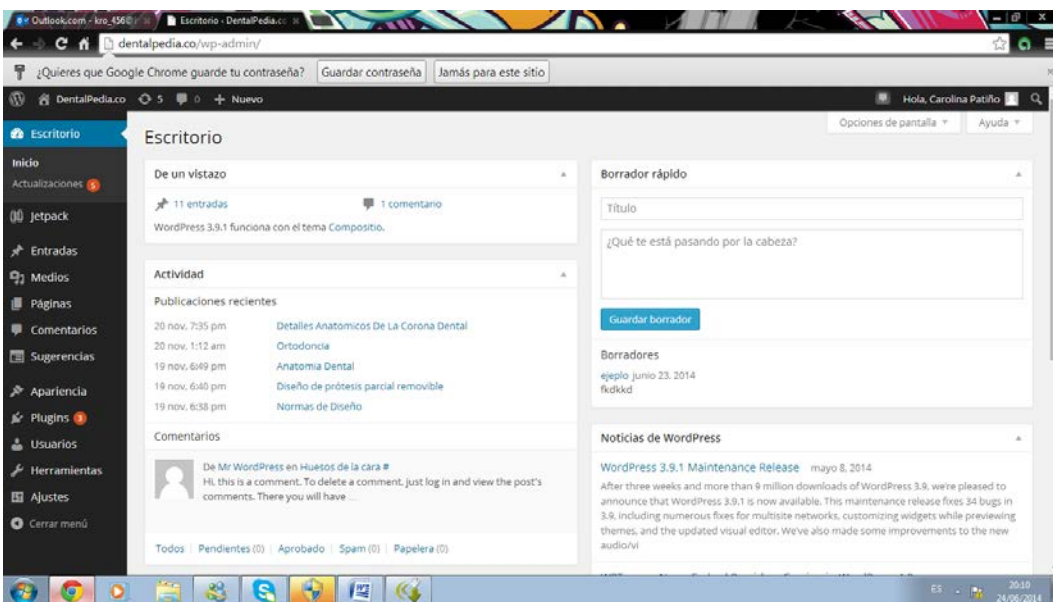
Outlook.com - kro_456 | Escritorio - DentalPedia.co

dentalpedia.co/wp-admin/

¿Quieres que Google Chrome guarde tu contraseña? Guardar contraseña Jamás para este sitio

DentalPedia.co 5 0 + Nuevo

Hola, Carolina Patiño

Escritorio
Inicio
Actualizaciones 5
Jetpack
Entradas
Medios
Páginas
Comentarios
Sugerencias
Apariencia
Plugins 3
Usuarios
Herramientas
Ajustes
Cerrar menú

Escritorio

Opciones de pantalla ▾ Ayuda ▾

De un vistazo

11 entradas 1 comentario

WordPress 3.9.1 funciona con el tema Compositio.

Actividad

Publicaciones recientes

20 nov, 7:35 pm Detalles Anatomicos De La Corona Dental
20 nov, 1:12 am Ortodoncia
19 nov, 6:49 pm Anatomia Dental
19 nov, 6:40 pm Diseño de prótesis parcial removible
19 nov, 6:38 pm Normas de Diseño

Comentarios

De Mr WordPress en Huesos de la cara #
Hi, this is a comment. To delete a comment, just log in and view the post's comments. There you will have ...

Todos | Pendientes (0) | Aprobado | Spam (0) | Papelera (0)

Borrador rápido

Título

¿Qué te está pasando por la cabeza?

Guardar borrador

Borradores

ejeplo junio 23, 2014
fkdkkd

Noticias de WordPress

WordPress 3.9.1 Maintenance Release mayo 8, 2014

After three weeks and more than 9 million downloads of WordPress 3.9, we're pleased to announce that WordPress 3.9.1 is now available. This maintenance release fixes 34 bugs in 3.9, including numerous fixes for multisite networks, customizing widgets while previewing themes, and the updated visual editor. We've also made some improvements to the new audio/vi

ES 20:10 24/06/2014